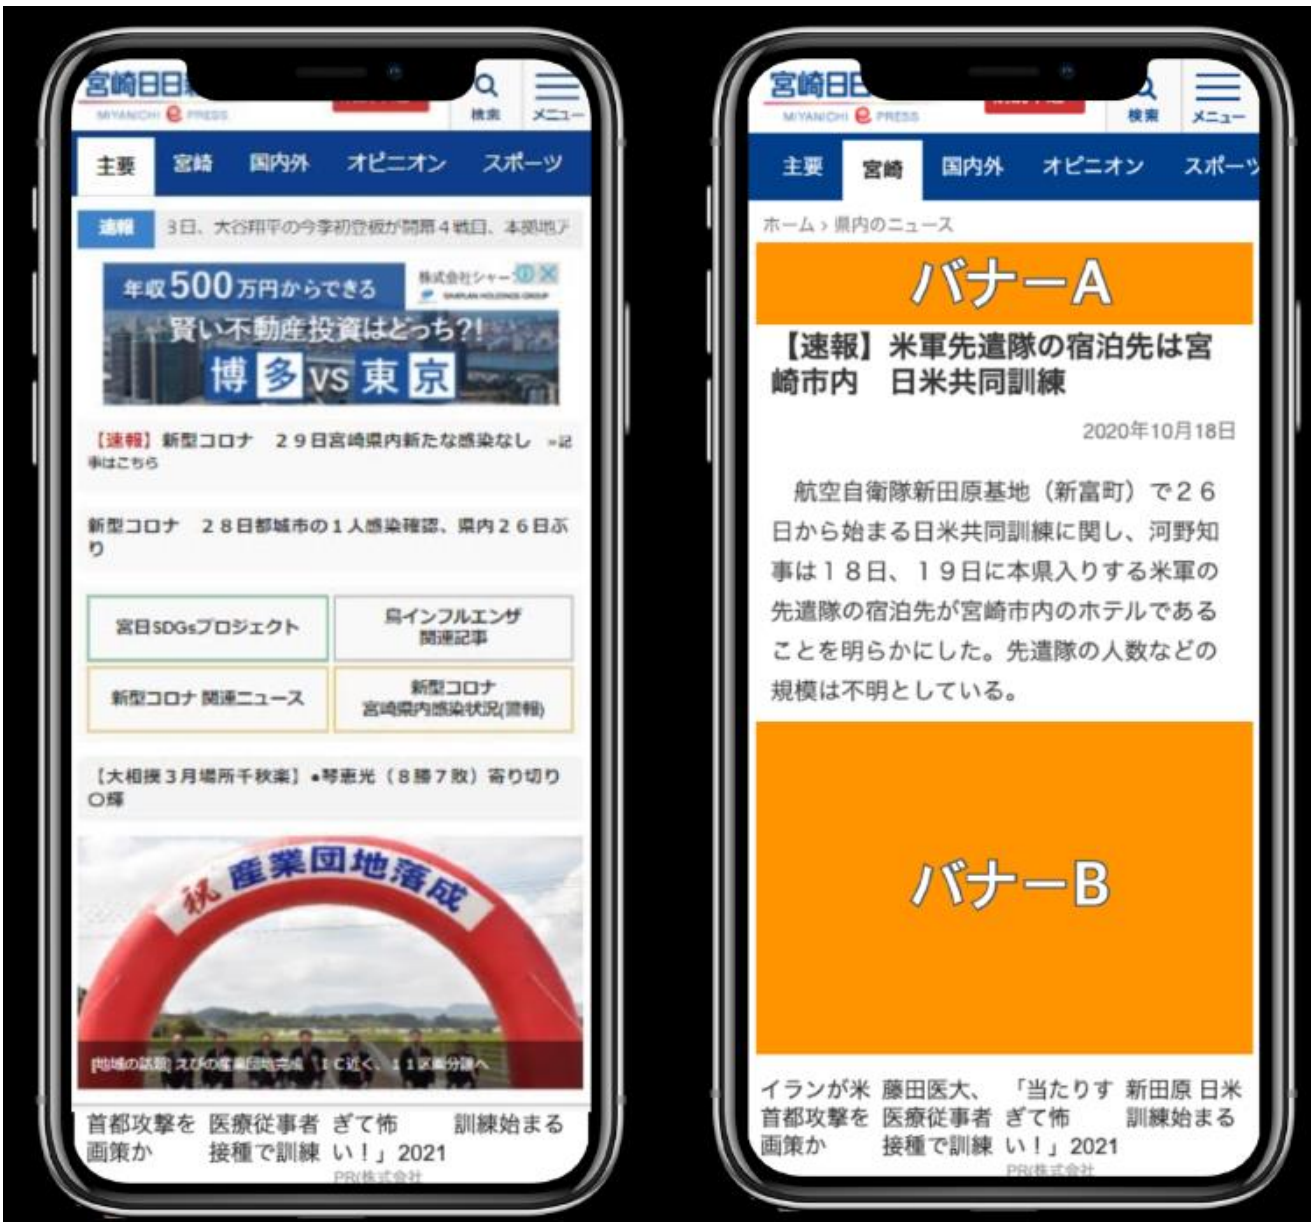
宮崎日日
MIYANICHI e PRESS
検索
メニュー

主要 宮崎 国内外 オピニオン スポーツ

速報 3日、大谷翔平の今季初登板が開幕4戦目、本拠地ア

年収500万円からできる
株式会社シャー
賢い不動産投資はどっち?!
博多 vs 東京

【速報】新型コロナ 29日宮崎県内新たな感染なし »記事はこちら

新型コロナ 28日都城市の1人感染確認、県内26日ぶり

宮日SDGsプロジェクト
鳥インフルエンザ関連記事
新型コロナ 関連ニュース
新型コロナ 宮崎県内感染状況(速報)

【大相撲3月場所千秋楽】●琴恵光(8勝7敗)寄り切り○輝

祝 産業団地落成

[地域の話題] えびの産業団地完成 1年近く、11区画分譲へ

首都攻撃を画策か
医療従事者接種で訓練
ぎて怖い!」2021
訓練始まる
PR(株式会社

宮崎日日
MIYANICHI e PRESS
検索
メニュー

主要 宮崎 国内外 オピニオン スポーツ

ホーム › 県内のニュース

バナーA

【速報】米軍先遣隊の宿泊先は宮崎市内 日米共同訓練

2020年10月18日

航空自衛隊新田原基地(新富町)で26日から始まる日米共同訓練に関し、河野知事は18日、19日に本県入りする米軍の先遣隊の宿泊先が宮崎市内のホテルであることを明らかにした。先遣隊の人数などの規模は不明としている。

バナーB

イランが米首都攻撃を画策か
藤田医大、医療従事者接種で訓練
「当たりすぎて怖い!」2021
新田原 日米訓練始まる
PR(株式会社